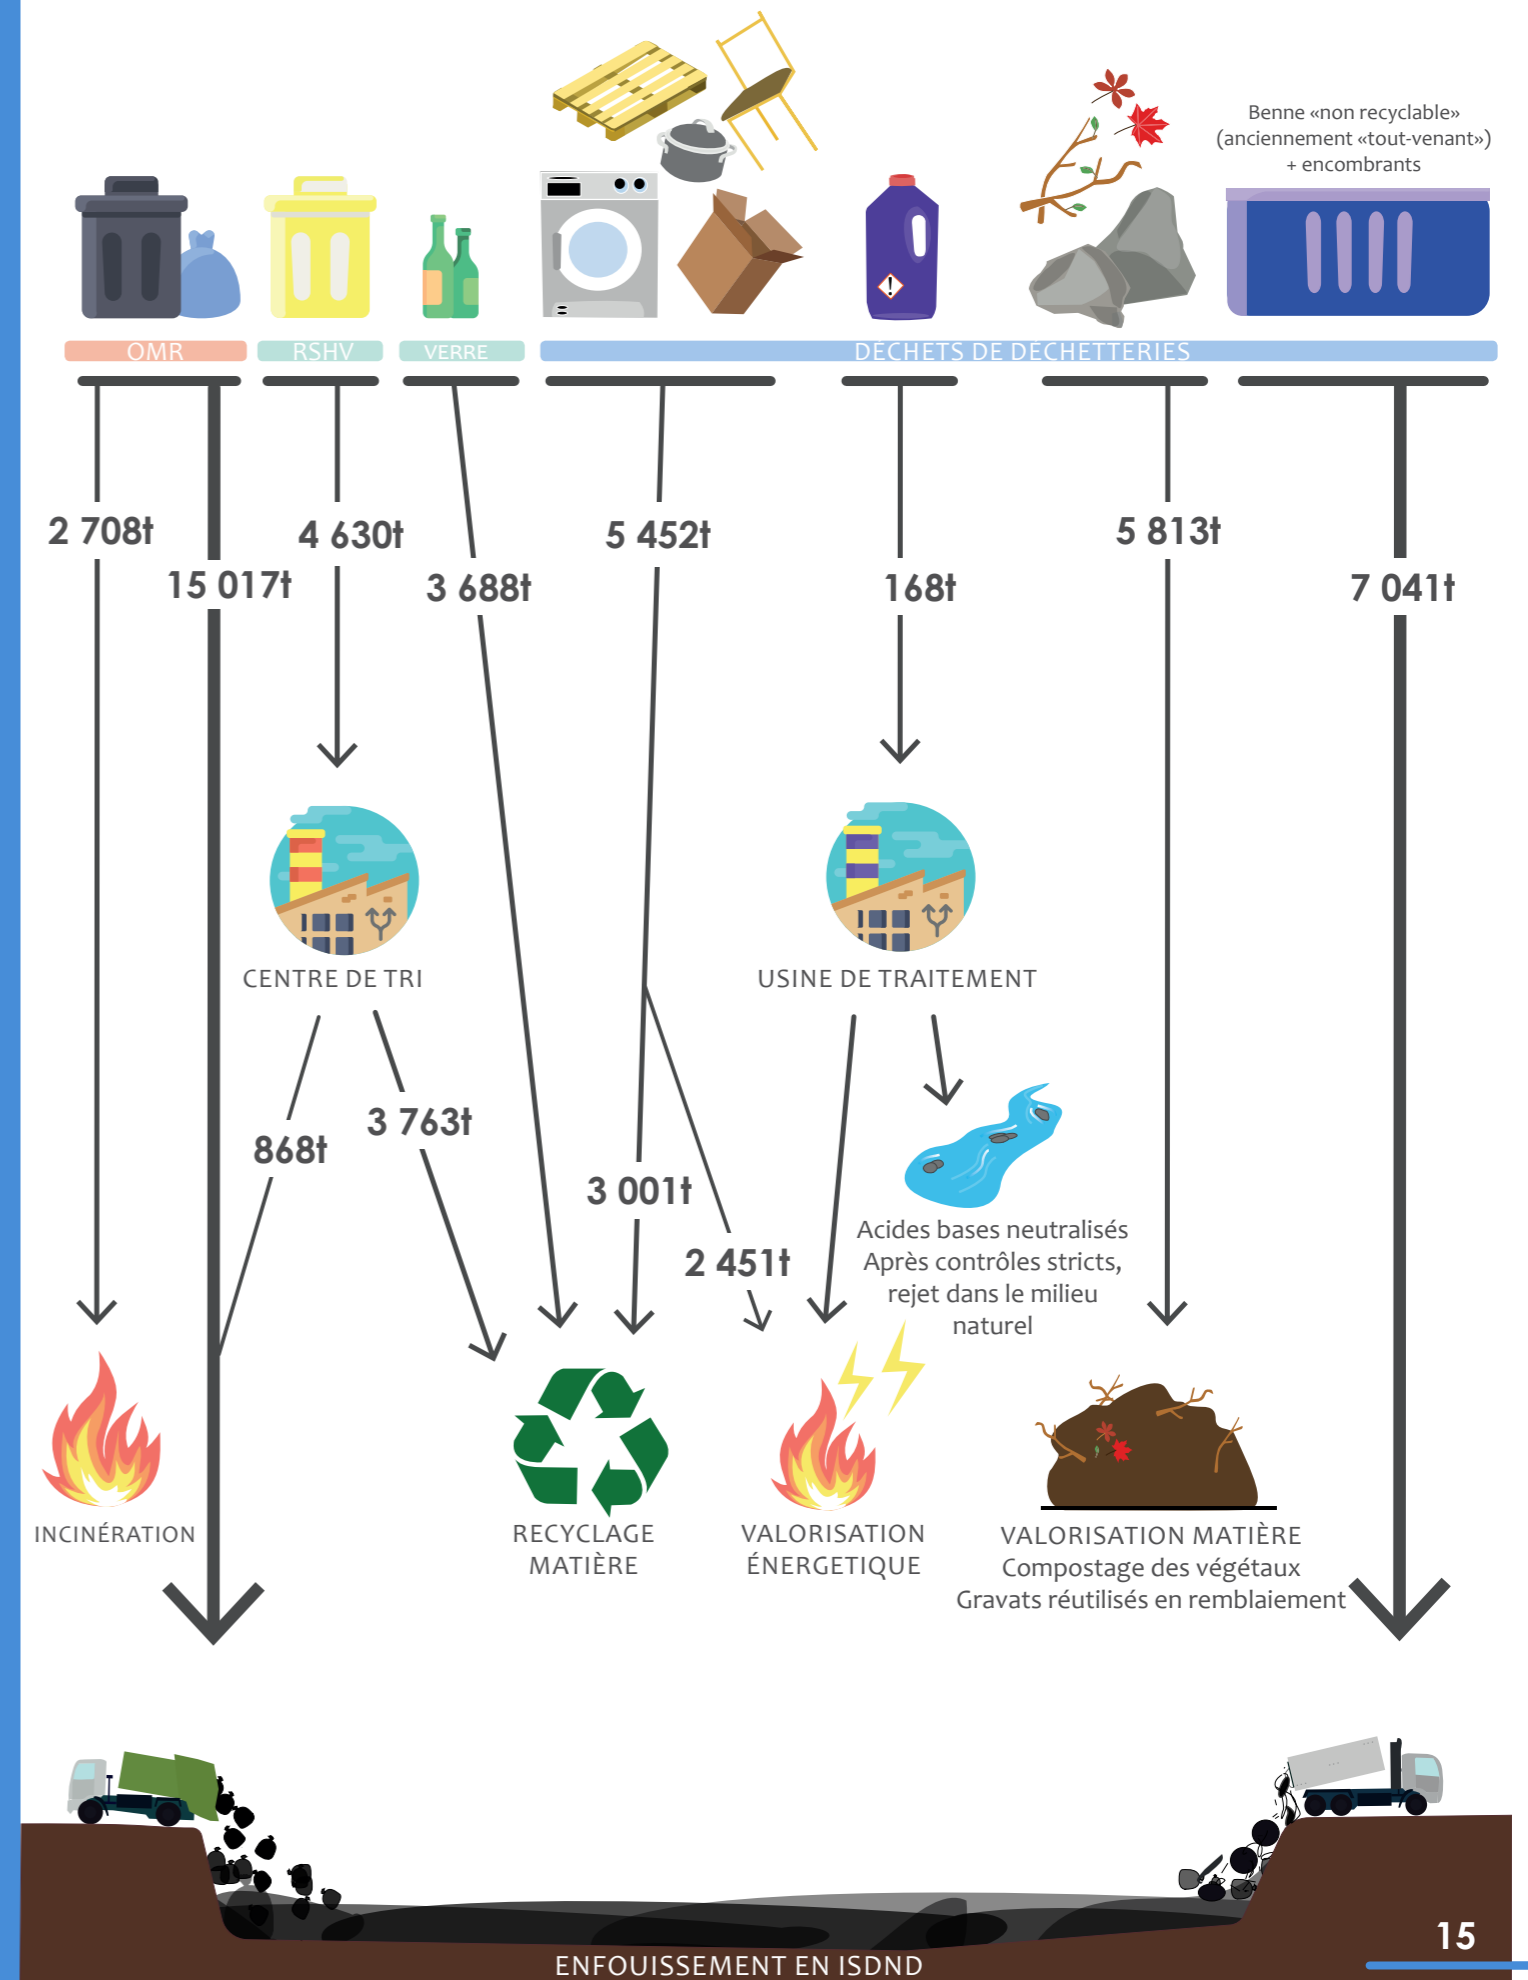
Benne «non recyclable» (anciennement «tout-venant») + encombrants

OMR

RSHV

VERRE

DÉCHETS DE DÉCHETTERIES

2 708t

15 017t

4 630t

3 688t

5 452t

168t

5 813t

7 041t

CENTRE DE TRI

USINE DE TRAITEMENT

868t

3 763t

3 001t

2 451t

Acides bases neutralisés
Après contrôles stricts, rejet dans le milieu naturel

INCINÉRATION

RECYCLAGE MATIÈRE

VALORISATION ÉNERGETIQUE

VALORISATION MATIÈRE
Compostage des végétaux
Gravats réutilisés en remblaiement

ENFOUISSEMENT EN ISDND

15